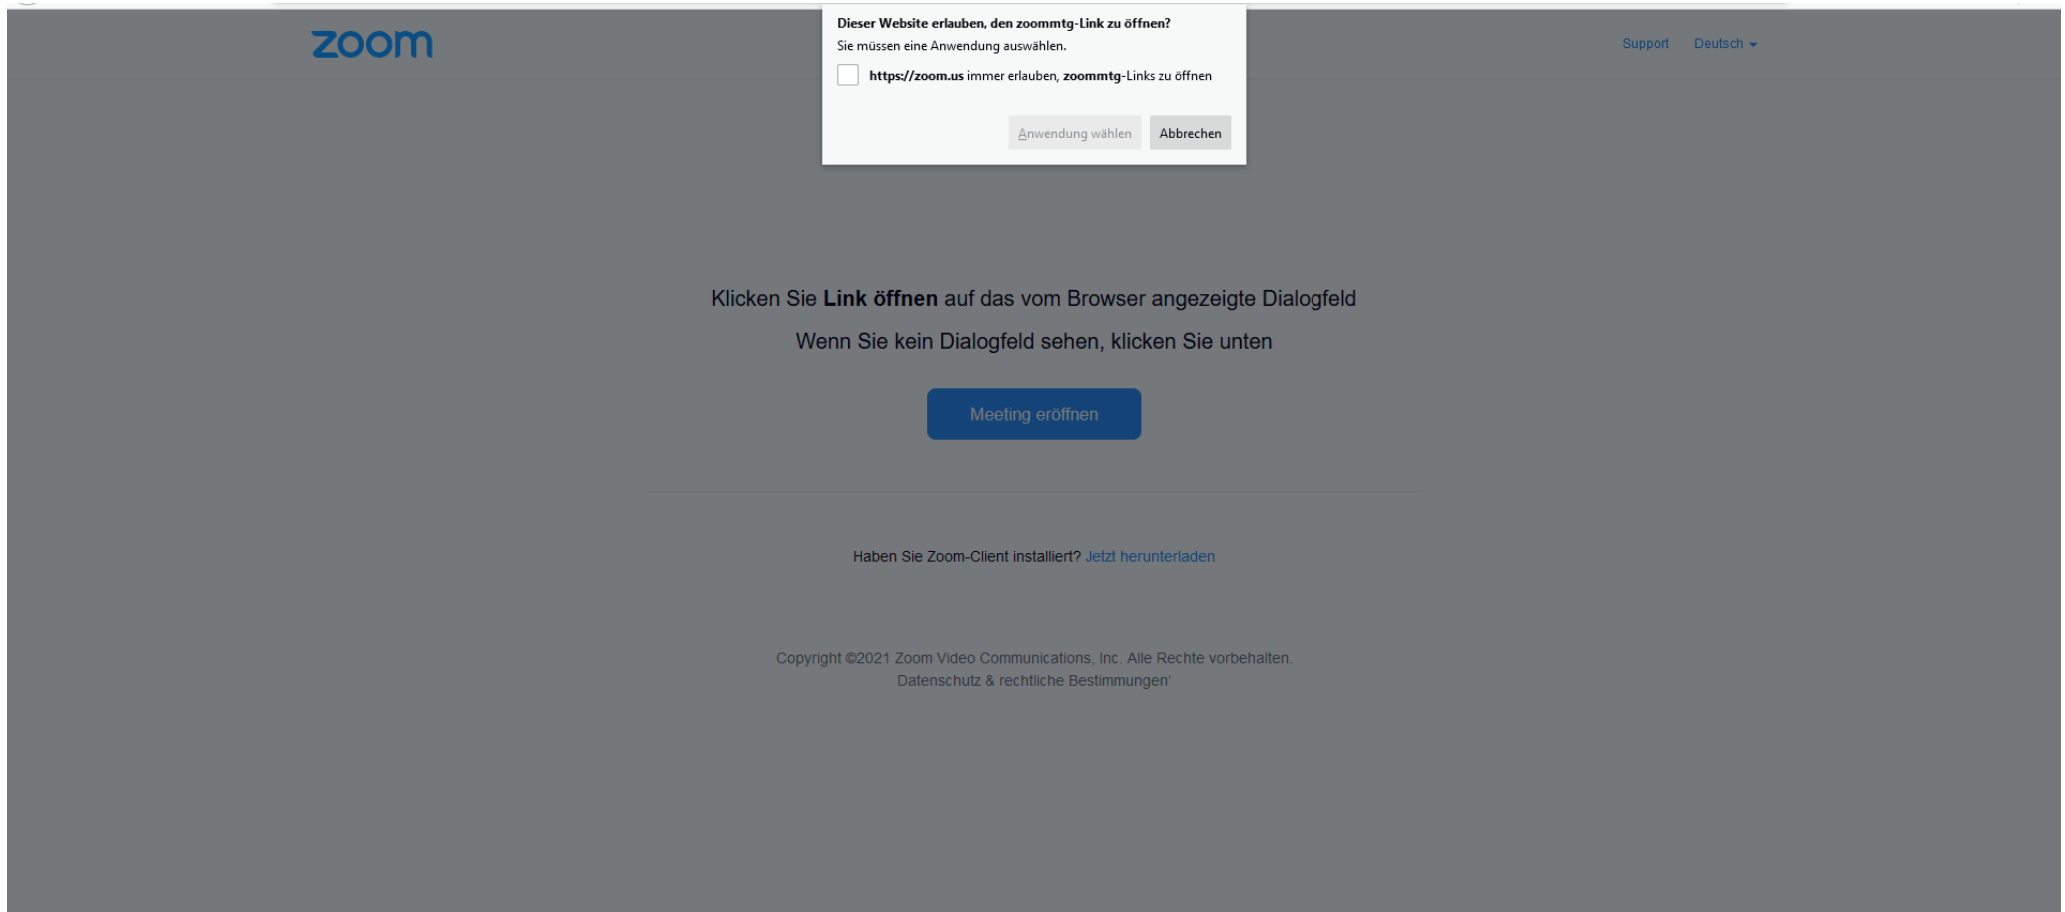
zoom

Dieser Website erlauben, den zoommtg-Link zu öffnen?
Sie müssen eine Anwendung auswählen.

https://zoom.us immer erlauben, zoommtg-Links zu öffnen

Anwendung wählen Abbrechen

Support Deutsch

Klicken Sie **Link öffnen** auf das vom Browser angezeigte Dialogfeld

Wenn Sie kein Dialogfeld sehen, klicken Sie unten

Meeting eröffnen

Haben Sie Zoom-Client installiert? Jetzt herunterladen

Copyright ©2021 Zoom Video Communications, Inc. Alle Rechte vorbehalten.
Datenschutz & rechtliche Bestimmungen